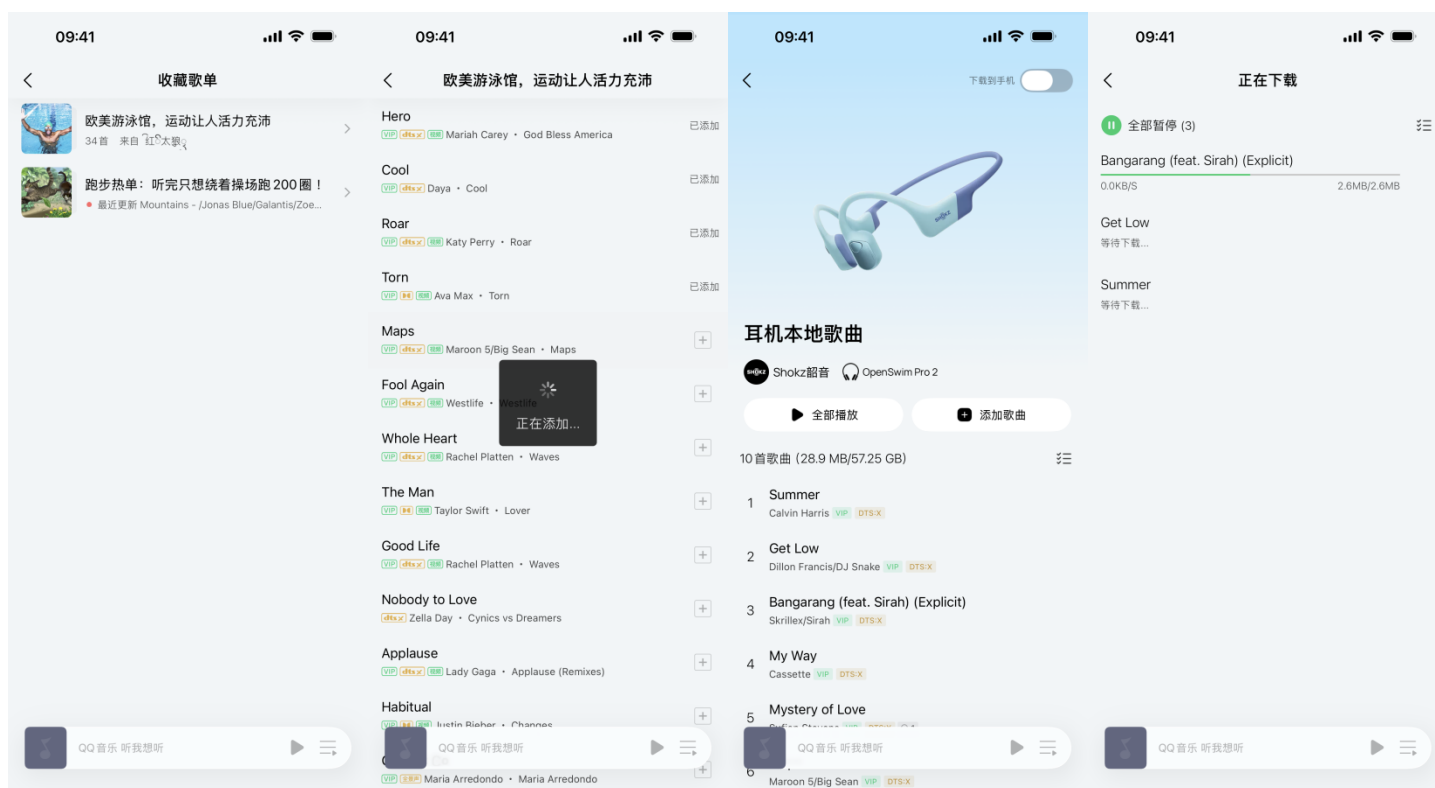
09:41

收藏歌单

欧美游泳馆，运动让人活力充沛
34首 来自 红太狼

跑步热单：听完只想绕着操场跑200圈！
最近更新 Mountains - /Jonas Blue/Galantis/Zoe...

QQ音乐 听我想听

09:41

欧美游泳馆，运动让人活力充沛

Hero
VIP dts:x 视频 Mariah Carey • God Bless America
已添加

Cool
VIP dts:x 视频 Daya • Cool
已添加

Roar
VIP dts:x 视频 Katy Perry • Roar
已添加

Torn
VIP 视频 Ava Max • Torn
已添加

Maps
VIP dts:x 视频 Maroon 5/Big Sean • Maps

Fool Again
VIP dts:x 视频 Westlife • Westlife

正在添加...

Whole Heart
VIP dts:x 视频 Rachel Platten • Waves

The Man
VIP 视频 Taylor Swift • Lover

Good Life
VIP dts:x 视频 Rachel Platten • Waves

Nobody to Love
dts:x Zella Day • Cynics vs Dreamers

Applause
VIP dts:x 视频 Lady Gaga • Applause (Remixes)

Habitual
Justin Bieber • Changes

QQ音乐 听我想听

VIP Maria Arredondo • Maria Arredondo

09:41

下载到手机

耳机本地歌曲

Shokz韶音 OpenSwim Pro 2

全部播放 添加歌曲

10首歌曲 (28.9 MB/57.25 GB)

1 Summer
Calvin Harris VIP DTS:X

2 Get Low
Dillon Francis/DJ Snake VIP DTS:X

3 Bangarang (feat. Sirah) (Explicit)
Skrillex/Sirah VIP DTS:X

4 My Way
Cassette VIP DTS:X

5 Mystery of Love

QQ音乐 听我想听

6
Maroon 5/Big Sean VIP DTS:X

09:41

正在下载

全部暂停 (3)

Bangarang (feat. Sirah) (Explicit)
0.0KB/S 2.6MB/2.6MB

Get Low
等待下载...

Summer
等待下载...

QQ音乐 听我想听